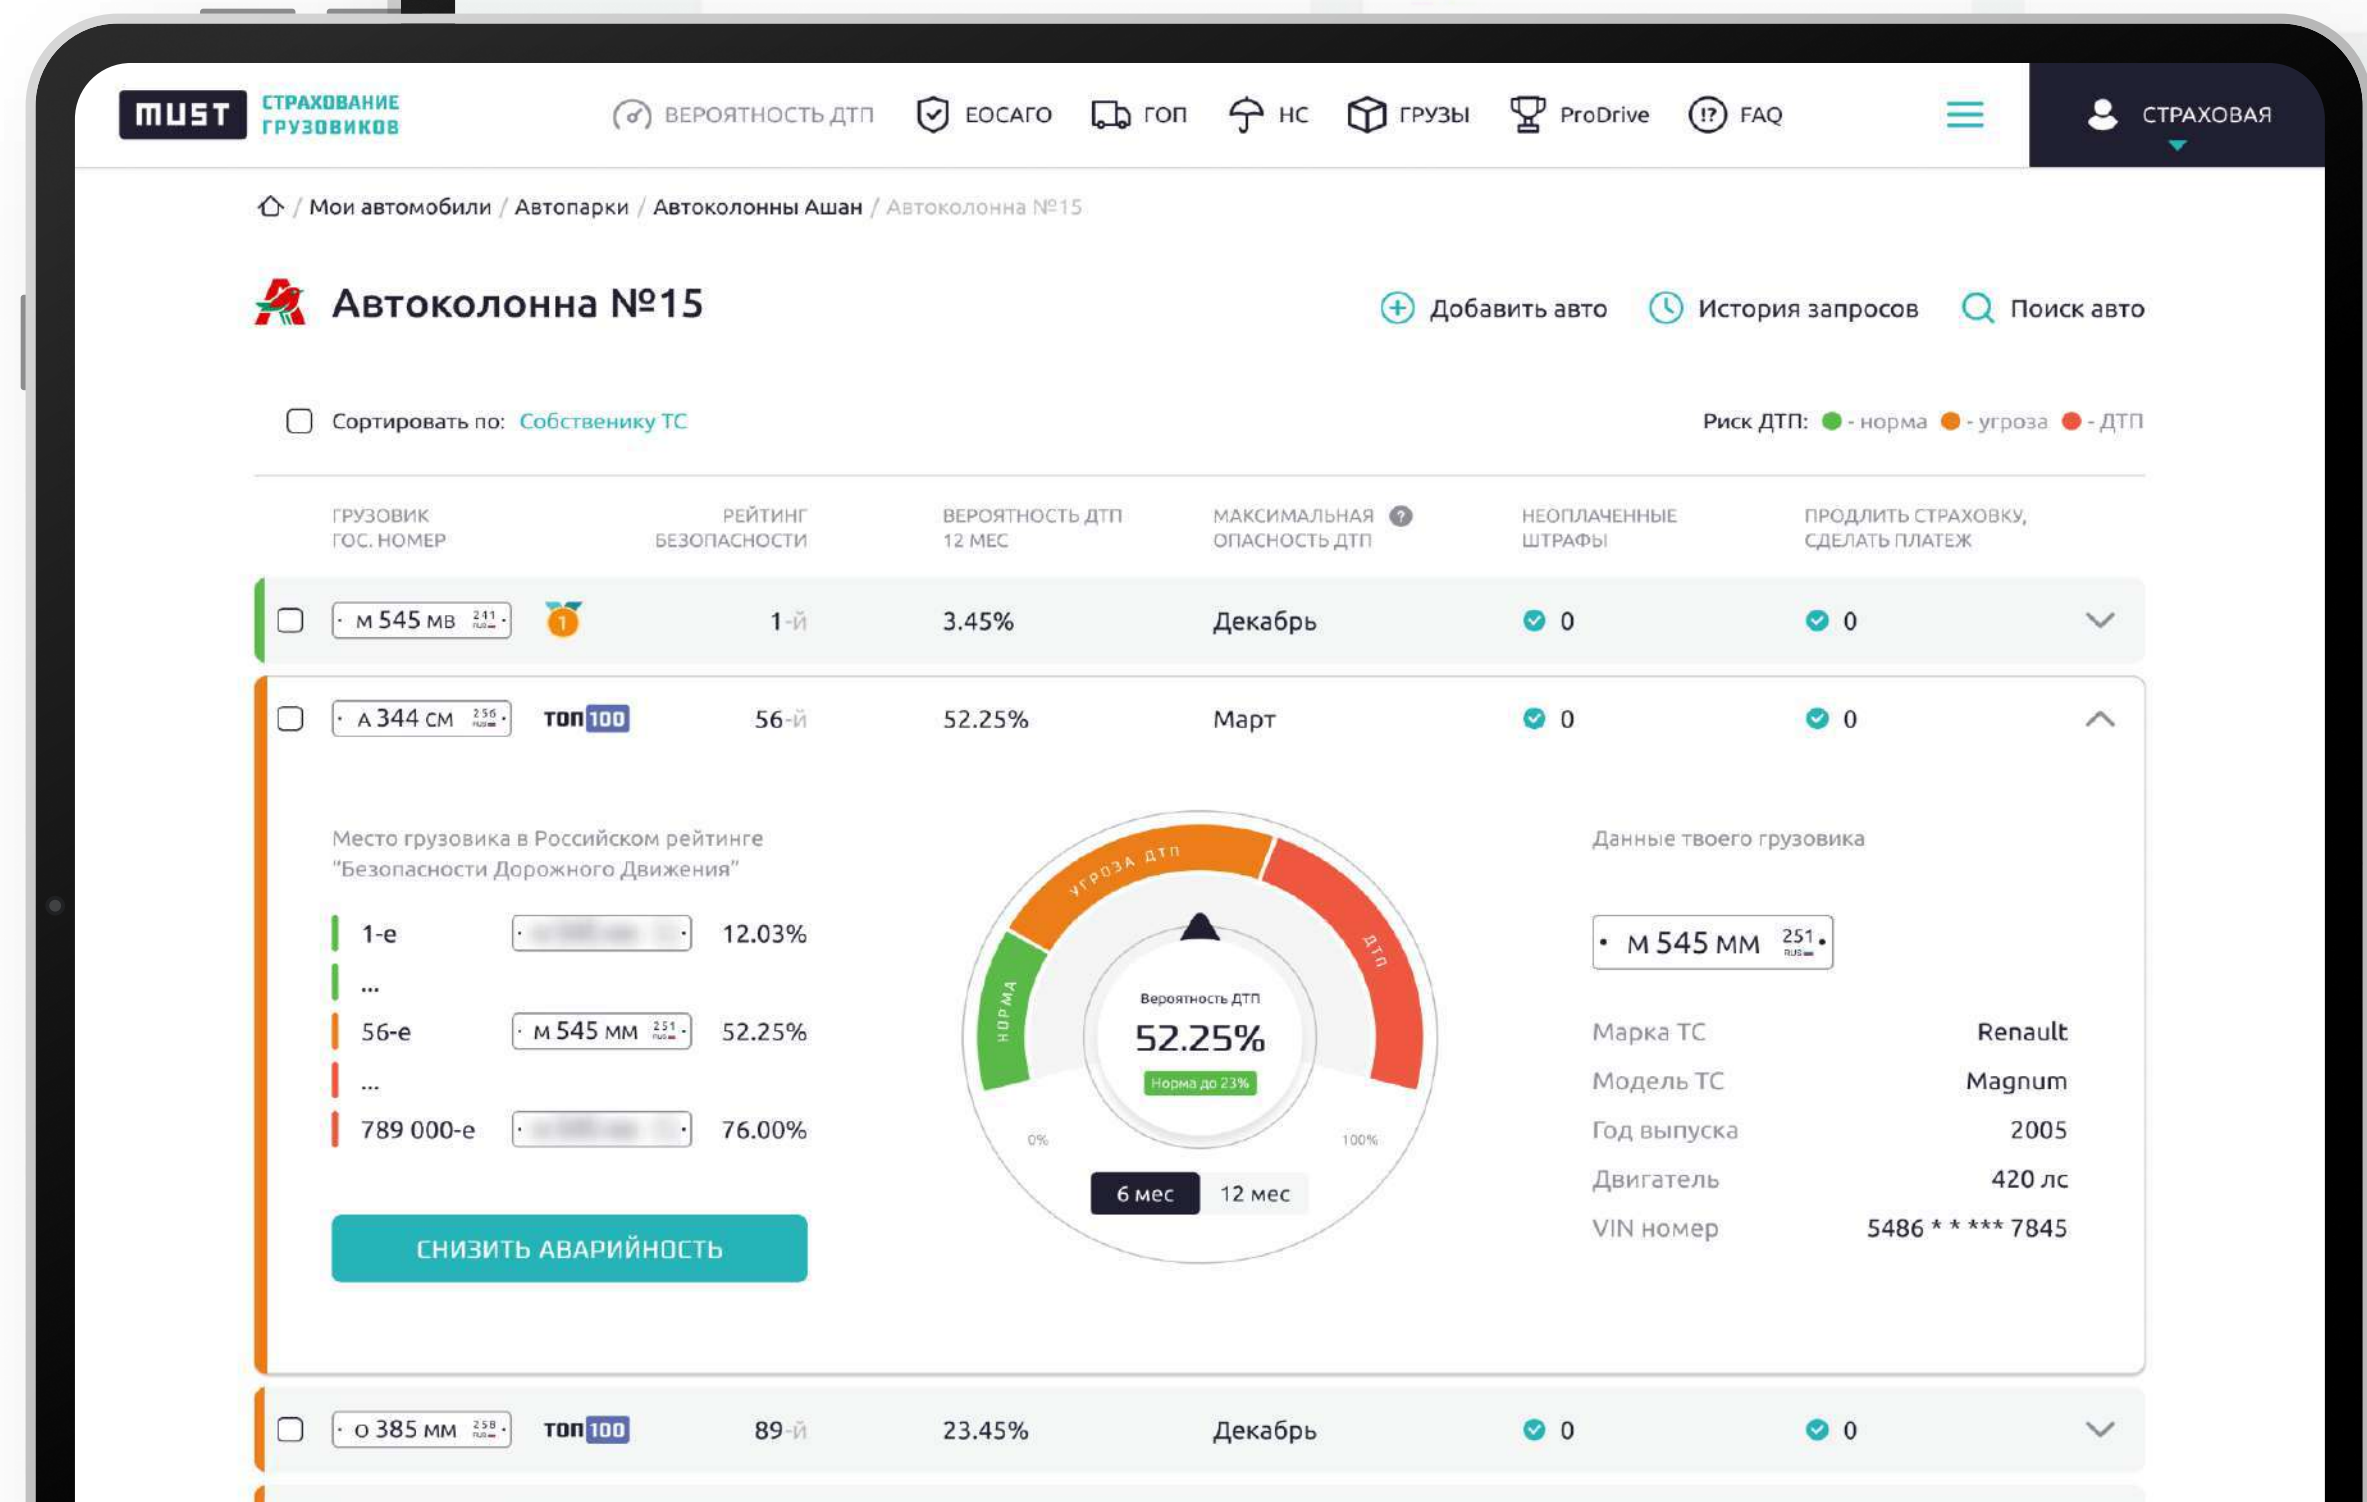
MUST СТРАХОВАНИЕ ГРУЗОВИКОВ

ВЕРОЯТНОСТЬ ДТП ЕОСАГО ГОП НС ГРУЗЫ ProDrive FAQ

СТРАХОВАЯ

Мои автомобили / Автопарки / Автоколонны Ашан / Автоколонна №15

Автоколонна №15

Добавить авто История запросов Поиск авто

Сортировать по: Собственику ТС

Риск ДТП: - норма - угроза - ДТП

| ГРУЗОВИК ГОС. НОМЕР | | РЕЙТИНГ БЕЗОПАСНОСТИ | ВЕРОЯТНОСТЬ ДТП 12 МЕС | МАКСИМАЛЬНАЯ ОПАСНОСТЬ ДТП | НЕОПЛАЧЕННЫЕ ШТРАФЫ | ПРОДЛИТЬ СТРАХОВКУ, СДЕЛАТЬ ПЛАТЕЖ |
|---|---|---|---|---|---|---|
| М 545 МВ 241 | 1 | 1-й | 3.45% | Декабрь | 0 | 0 |
| А 344 СМ 256 | топ 100 | 56-й | 52.25% | Март | 0 | 0 |

Место грузовика в Российском рейтинге "Безопасности Дорожного Движения"

1-е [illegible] 12.03%
...
56-е М 545 ММ 251 52.25%
...
789 000-е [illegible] 76.00%

СНИЗИТЬ АВАРИЙНОСТЬ

УГРОЗА ДТП
ДТП
НОРМА
Вероятность ДТП
52.25%
Норма до 23%
0%
100%
6 мес 12 мес

Данные твоего грузовика

М 545 ММ 251

Марка ТС Renault
Модель ТС Magnum
Год выпуска 2005
Двигатель 420 лс
VIN номер 5486 * * *** 7845

| О 385 ММ 258 | топ 100 | 89-й | 23.45% | Декабрь | 0 | 0 |